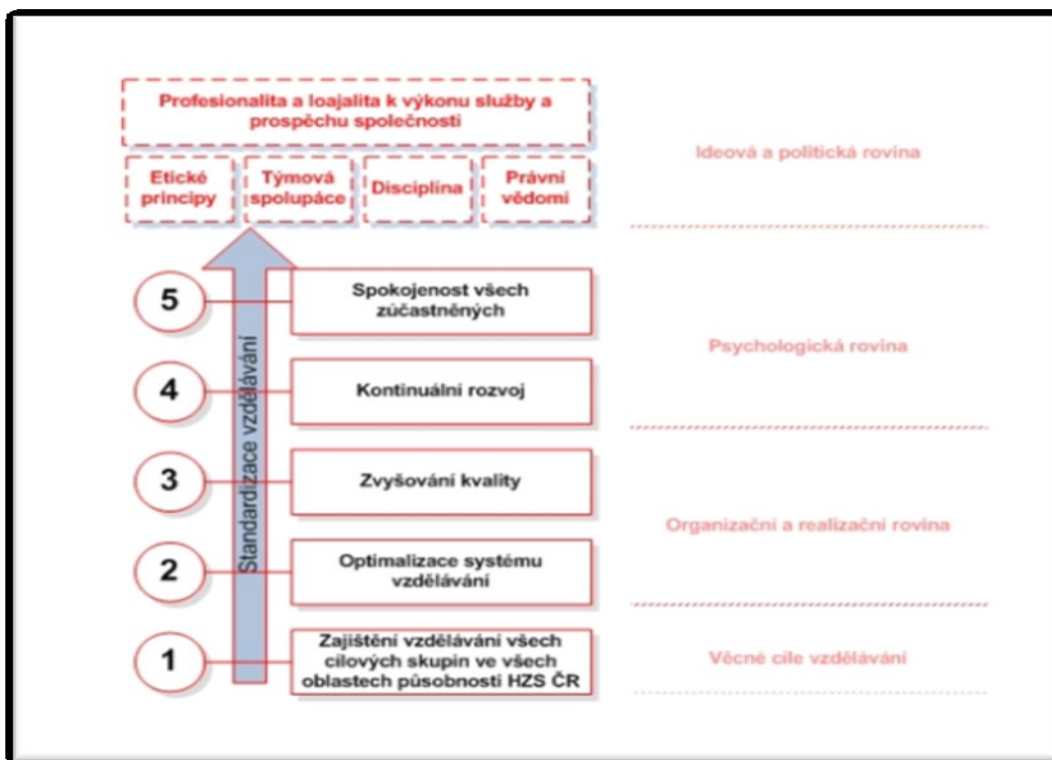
Profesionalita a loajalita k výkonu služby a prospěchu společnosti

Etické principy

Týmová spolupáce

Disciplína

Právní vědomí

Ideová a politická rovina

5

Spokojenost všech zúčastněných

Standardizace vzdělávání

Psychologická rovina

4

Kontinuální rozvoj

3

Zvyšování kvality

Organizační a realizační rovina

2

Optimalizace systému vzdělávání

1

Zajištění vzdělávání všech cílových skupin ve všech oblastech působnosti HZS ČR

Věcné cíle vzdělávání